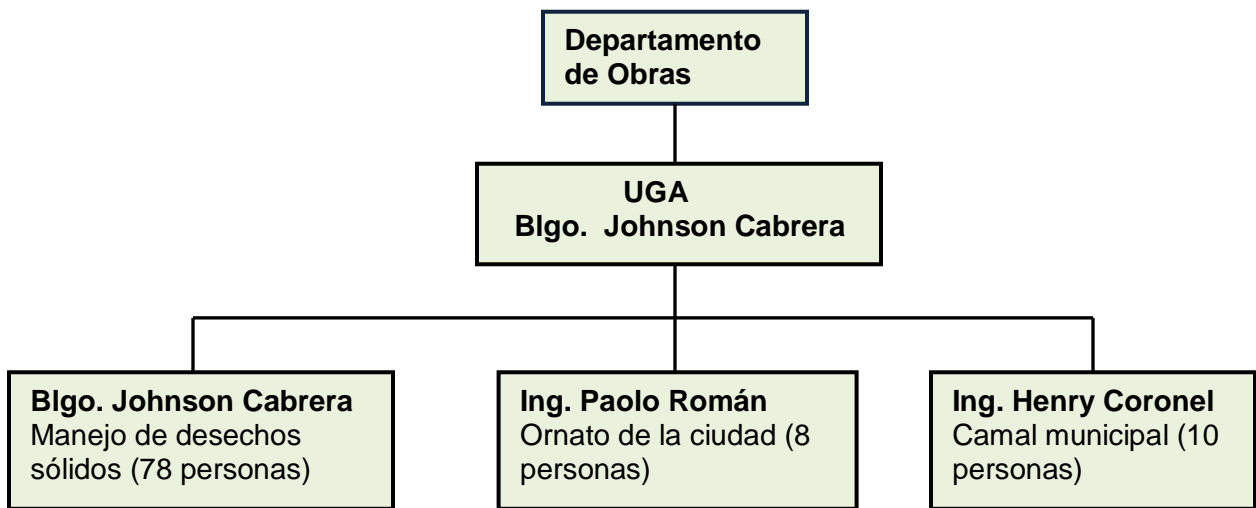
Departamento de Obras

UGA
Blgo. Johnson Cabrera

Blgo. Johnson Cabrera
Manejo de desechos sólidos (78 personas)

Ing. Paolo Román
Ornato de la ciudad (8 personas)

Ing. Henry Coronel
Camal municipal (10 personas)